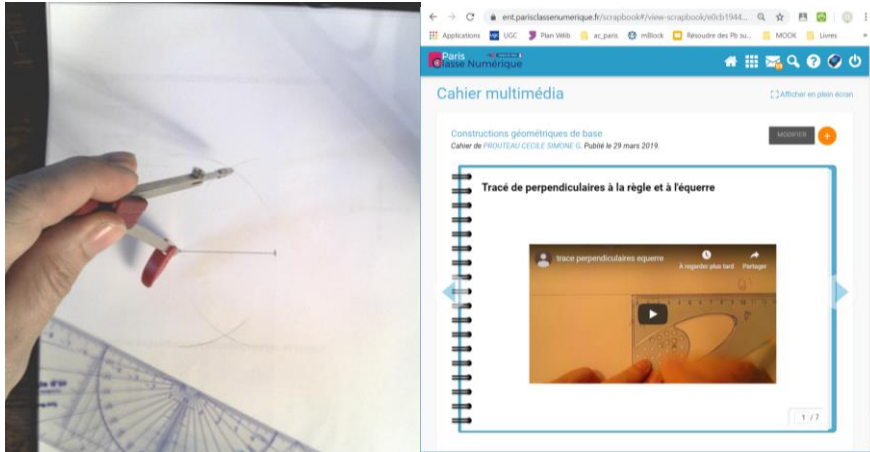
ent.parisclassenumerique.fr/scrapbook#/view-scrapbook/e0cb1944...

Applications UGC Plan Web ac_paris mBlock Résoudre des Pb su... MOOK Livres

Paris Classe Numérique

Cahier multimédia

Afficher en plein écran

Constructions géométriques de base

Cahier de PROUTEAU CECILE SIMONE G. Publié le 29 mars 2019.

MODIFIER

Tracé de perpendiculaires à la règle et à l'équerre

trace perpendiculaires equerre

À regarder plus tard

Partager

1 / 7